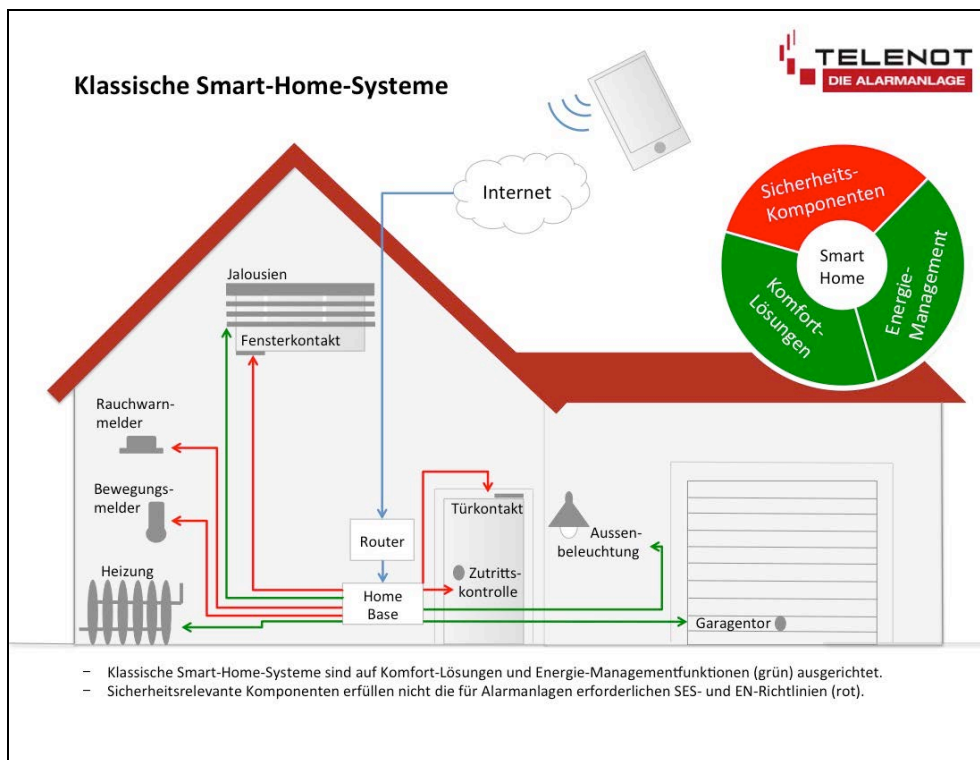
Klassische Smart-Home-Systeme

TELENOT
DIE ALARMANLAGE

Internet

Sicherheits-Komponenten

Smart Home

Komfort-Lösungen

Energie-Management

Jalousien

Fensterkontakt

Rauchwarnmelder

Bewegungsmelder

Heizung

Router

Home Base

Türkontakt

Zutrittskontrolle

Aussenbeleuchtung

Garagentor

– Klassische Smart-Home-Systeme sind auf Komfort-Lösungen und Energie-Managementfunktionen (grün) ausgerichtet.
– Sicherheitsrelevante Komponenten erfüllen nicht die für Alarmanlagen erforderlichen SES- und EN-Richtlinien (rot).